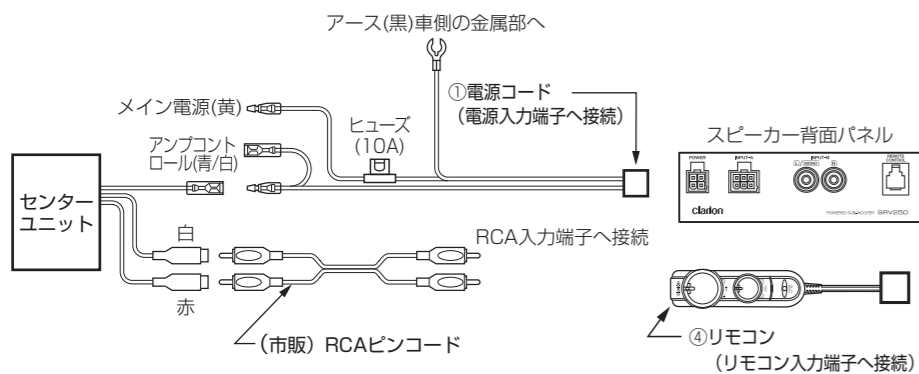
アース(黒)車側の金属部へ

メイン電源(黄)

①電源コード
(電源入力端子へ接続)

ヒューズ
(10A)

アンプコントロール(青/白)

スピーカー背面パネル

POWER

INPUT-1

INPUT-2

L (MONO)

R

REMOTE CONTROL

clarion

POWERED SUBWOOFER SRV250

センターユニット

白

赤

RCA入力端子へ接続

(市販) RCAピンコード

④リモコン
(リモコン入力端子へ接続)